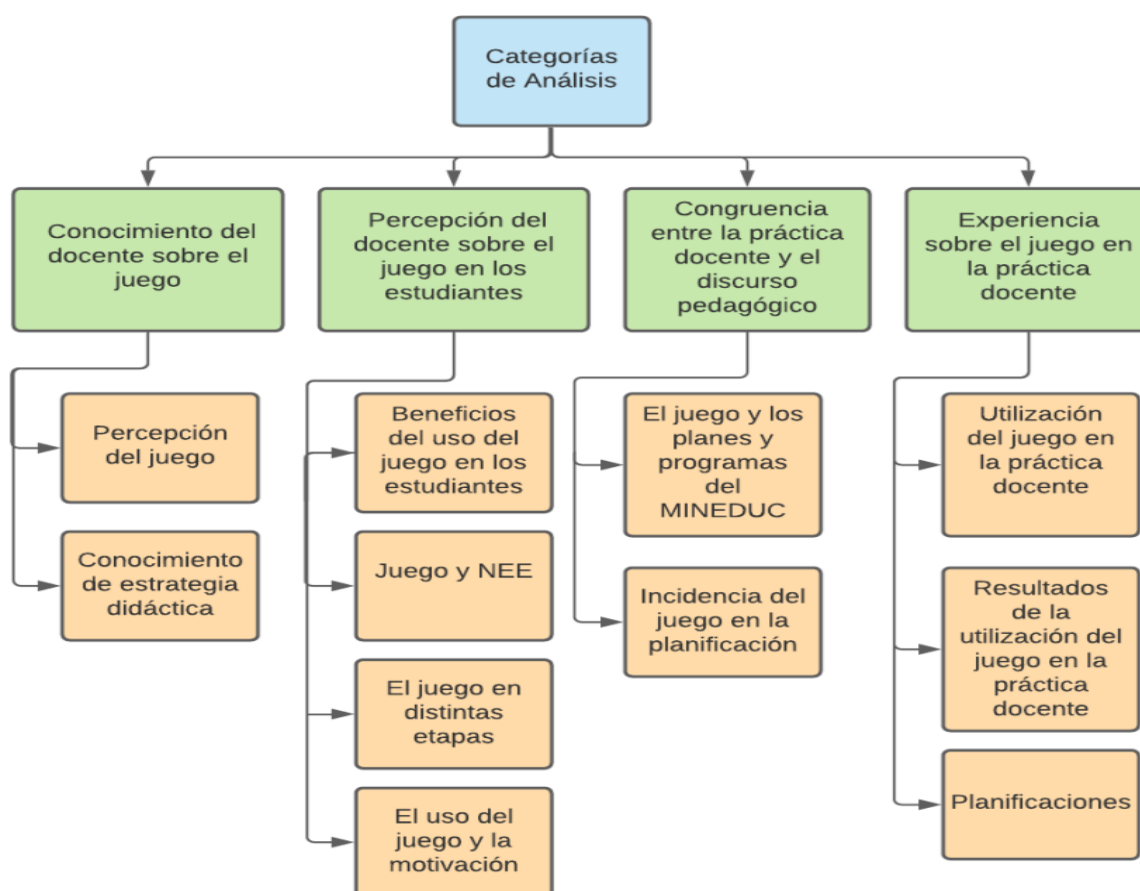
Categorías de Análisis

Conocimiento del docente sobre el juego

Percepción del juego

Conocimiento de estrategia didáctica

Percepción del docente sobre el juego en los estudiantes

Beneficios del uso del juego en los estudiantes

Juego y NEE

El juego en distintas etapas

El uso del juego y la motivación

Congruencia entre la práctica docente y el discurso pedagógico

El juego y los planes y programas del MINEDUC

Incidencia del juego en la planificación

Experiencia sobre el juego en la práctica docente

Utilización del juego en la práctica docente

Resultados de la utilización del juego en la práctica docente

Planificaciones